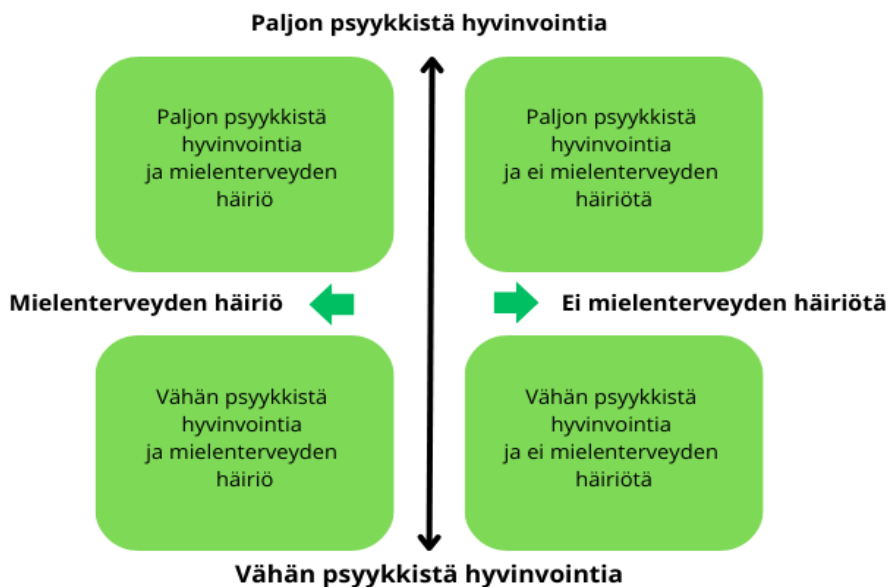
Paljon psyykkistä hyvinvointia

Paljon psyykkistä hyvinvointia ja mielenterveyden häiriö

Paljon psyykkistä hyvinvointia ja ei mielenterveyden häiriötä

Mielenterveyden häiriö

Ei mielenterveyden häiriötä

Vähän psyykkistä hyvinvointia ja mielenterveyden häiriö

Vähän psyykkistä hyvinvointia ja ei mielenterveyden häiriötä

Vähän psyykkistä hyvinvointia